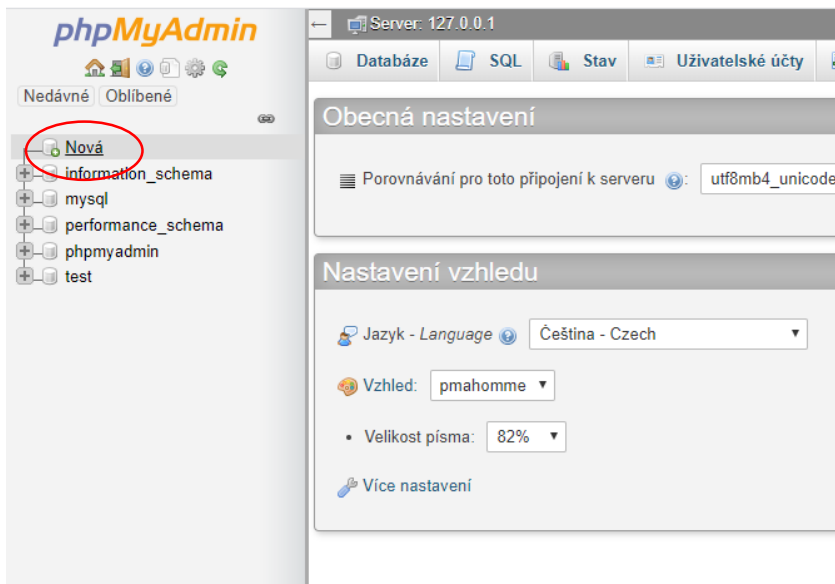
phpMyAdmin

Nedávné Oblíbené

Nová
information_schema
mysql
performance_schema
phpmyadmin
test

Server: 127.0.0.1

Databáze SQL Stav Uživatelské účty

Obecná nastavení

Porovnávání pro toto připojení k serveru: utf8mb4_unicode

Nastavení vzhledu

Jazyk - *Language* Čeština - Czech

Vzhled: pmahomme

• Velikost písma: 82%

Více nastavení